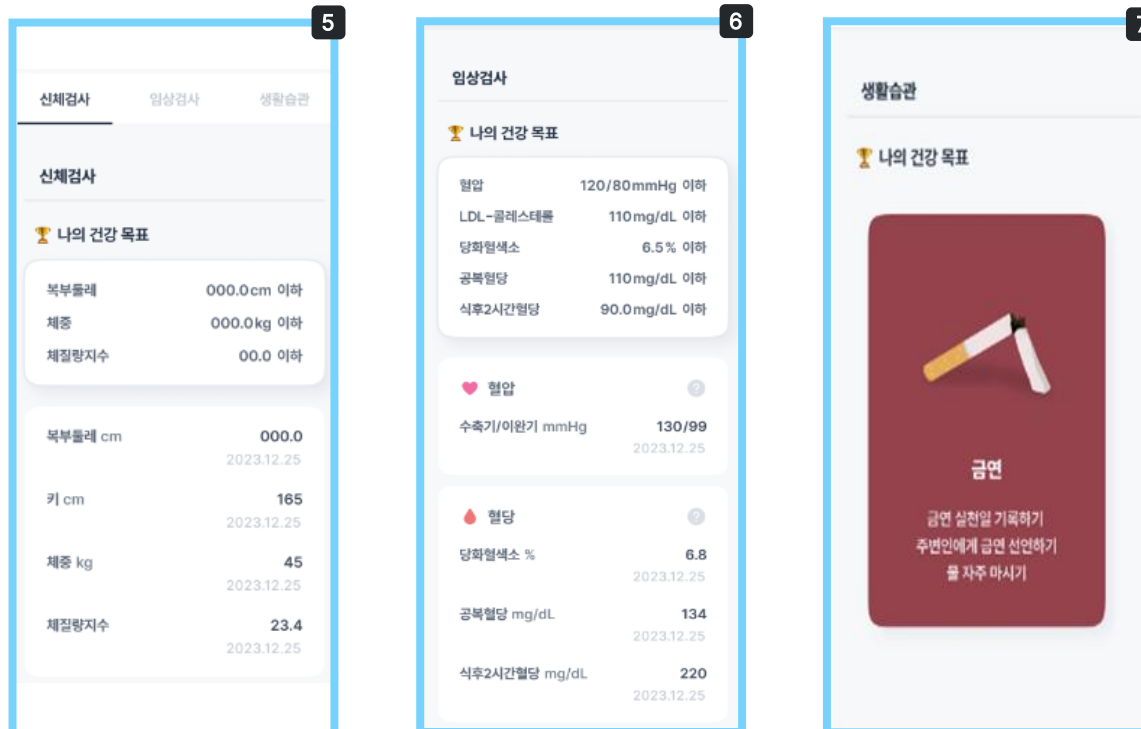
5

신체검사 임상검사 생활습관

신체검사

나의 건강 목표

복부둘레 000.0cm 이하
체중 000.0kg 이하
체질량지수 00.0 이하

복부둘레 cm 000.0
2023.12.25

키 cm 165
2023.12.25

체중 kg 45
2023.12.25

체질량지수 23.4
2023.12.25

6

임상검사

나의 건강 목표

혈압 120/80mmHg 이하
LDL-콜레스테롤 110mg/dL 이하
당화혈색소 6.5% 이하
공복혈당 110mg/dL 이하
식후2시간혈당 90.0mg/dL 이하

혈압
수축기/이완기 mmHg 130/99
2023.12.25

혈당
당화혈색소 % 6.8
2023.12.25

공복혈당 mg/dL 134
2023.12.25

식후2시간혈당 mg/dL 220
2023.12.25

7

생활습관

나의 건강 목표

금연
금연 실천일 기록하기
주변인에게 금연 선언하기
물 자주 마시기